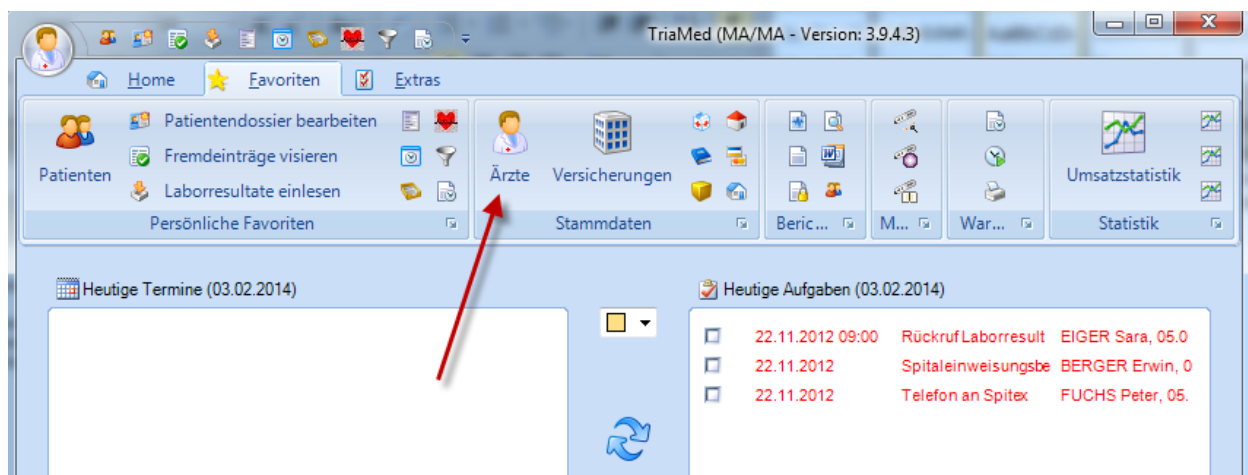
TriaMed (MA/MA - Version: 3.9.4.3)

Home Favoriten Extras

Patienten

Patientendossier bearbeiten

Fremdeinträge visieren

Laborresultate einlesen

Persönliche Favoriten

Ärzte

Versicherungen

Stammdaten

Beric...

M...

War...

Umsatzstatistik

Statistik

Heutige Termine (03.02.2014)

Heutige Aufgaben (03.02.2014)

| | | | |
|---|---|---|---|
| | 22.11.2012 09:00 | Rückruf Laborresult | EIGER Sara, 05.0 |
| | 22.11.2012 | Spitaleinweisungsbe | BERGER Erwin, 0 |
| | 22.11.2012 | Telefon an Spitex | FUCHS Peter, 05. |